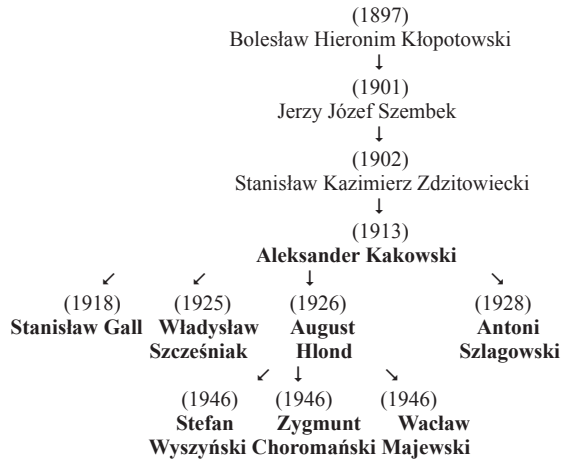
(1897)
Bolesław Hieronim Kłopotowski
↓
(1901)
Jerzy Józef Szembek
↓
(1902)
Stanisław Kazimierz Zdzitowiecki
↓
(1913)
**Aleksander Kakowski**
↙ ↙ ↓ ↘

(1918)
**Stanisław Gall**

(1925)
**Władysław Szcześniak**

(1926)
**August Hlond**
↙ ↓ ↘

(1946)
**Stefan Wyszyński**

(1946)
**Zygmunt Choromański**

(1946)
**Wacław Majewski**

(1928)
**Antoni Szlagowski**